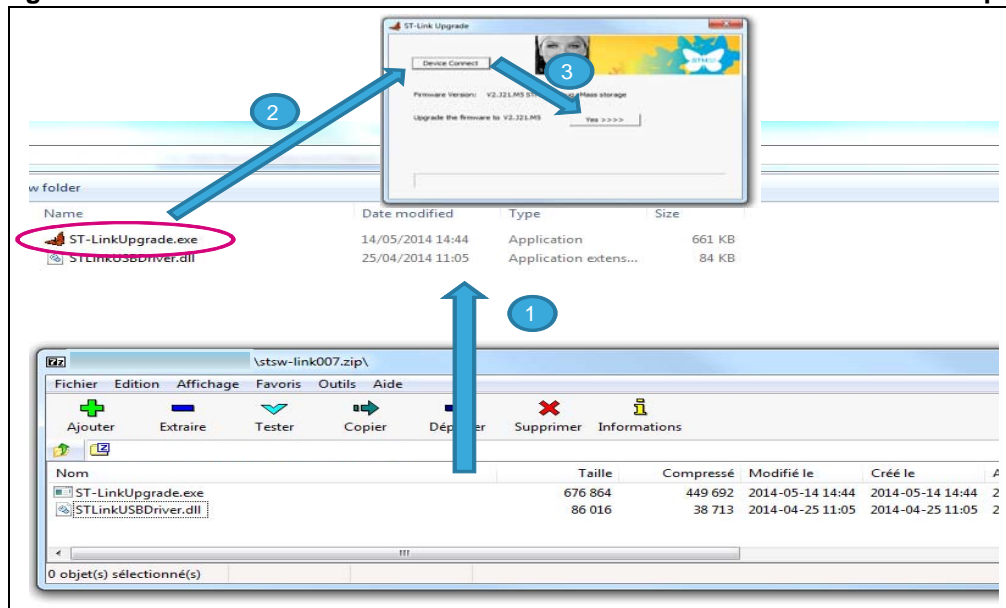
ST-Link Upgrade

Device Connect

3

Firmware Version: V2.J21.M5 ST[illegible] Mass storage

Upgrade the firmware to V2.J21.M5

Yes >>>>

2

w folder

| Name | Date modified | Type | Size |
|---|---|---|---|
| ST-LinkUpgrade.exe | 14/05/2014 14:44 | Application | 661 KB |
| STLinkUSBDriver.dll | 25/04/2014 11:05 | Application extens... | 84 KB |

1

7z \stsw-link007.zip\

Fichier Edition Affichage Favoris Outils Aide

Ajouter Extraire Tester Copier Dép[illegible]er Supprimer Informations

| Nom | Taille | Compressé | Modifié le | Créé le | A |
|---|---|---|---|---|---|
| ST-LinkUpgrade.exe | 676 864 | 449 692 | 2014-05-14 14:44 | 2014-05-14 14:44 | 2 |
| STLinkUSBDriver.dll | 86 016 | 38 713 | 2014-04-25 11:05 | 2014-04-25 11:05 | 2 |

0 objet(s) sélectionné(s)